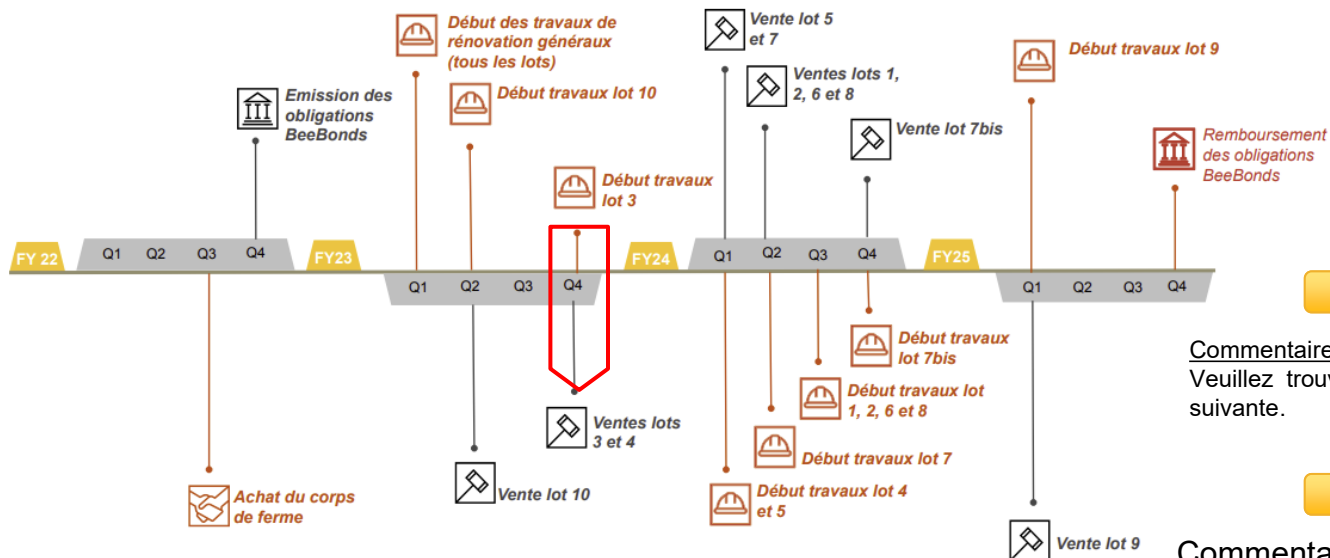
Début des travaux de rénovation généraux (tous les lots)

Vente lot 5 et 7

Début travaux lot 9

Emission des obligations BeeBonds

Début travaux lot 10

Ventes lots 1, 2, 6 et 8

Vente lot 7bis

Remboursement des obligations BeeBonds

Début travaux lot 3

FY 22 Q1 Q2 Q3 Q4 FY23 Q1 Q2 Q3 Q4 FY24 Q1 Q2 Q3 Q4 FY25 Q1 Q2 Q3 Q4

Début travaux lot 7bis

Commentaire
Veuillez trou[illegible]
suivante.

Début travaux lot 1, 2, 6 et 8

Ventes lots 3 et 4

Début travaux lot 7

Vente lot 10

Achat du corps de ferme

Début travaux lot 4 et 5

Vente lot 9

Commenta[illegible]